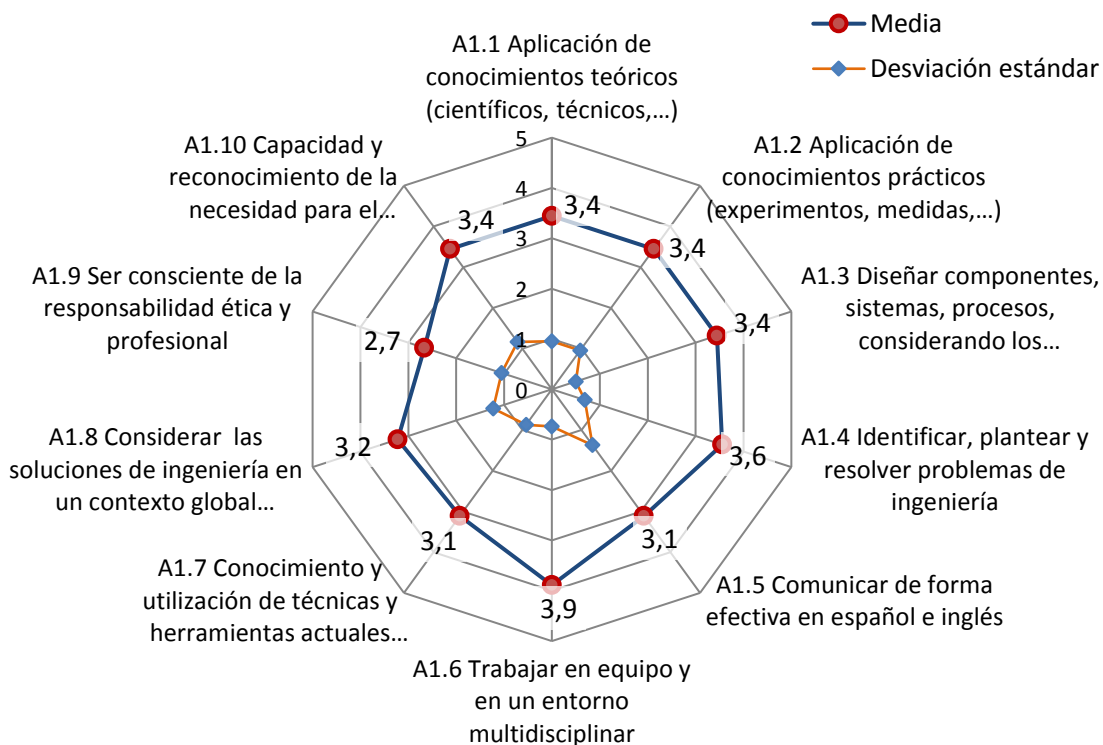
Media
Desviación estándar

A1.1 Aplicación de conocimientos teóricos (científicos, técnicos,…)

A1.2 Aplicación de conocimientos prácticos (experimentos, medidas,…)

A1.3 Diseñar componentes, sistemas, procesos, considerando los…

A1.4 Identificar, plantear y resolver problemas de ingeniería

A1.5 Comunicar de forma efectiva en español e inglés

A1.6 Trabajar en equipo y en un entorno multidisciplinar

A1.7 Conocimiento y utilización de técnicas y herramientas actuales…

A1.8 Considerar las soluciones de ingeniería en un contexto global…

A1.9 Ser consciente de la responsabilidad ética y profesional

A1.10 Capacidad y reconocimiento de la necesidad para el…

5
4
3
2
1
0

3,4
3,4
3,4
3,6
3,1
3,9
3,1
3,2
2,7
3,4